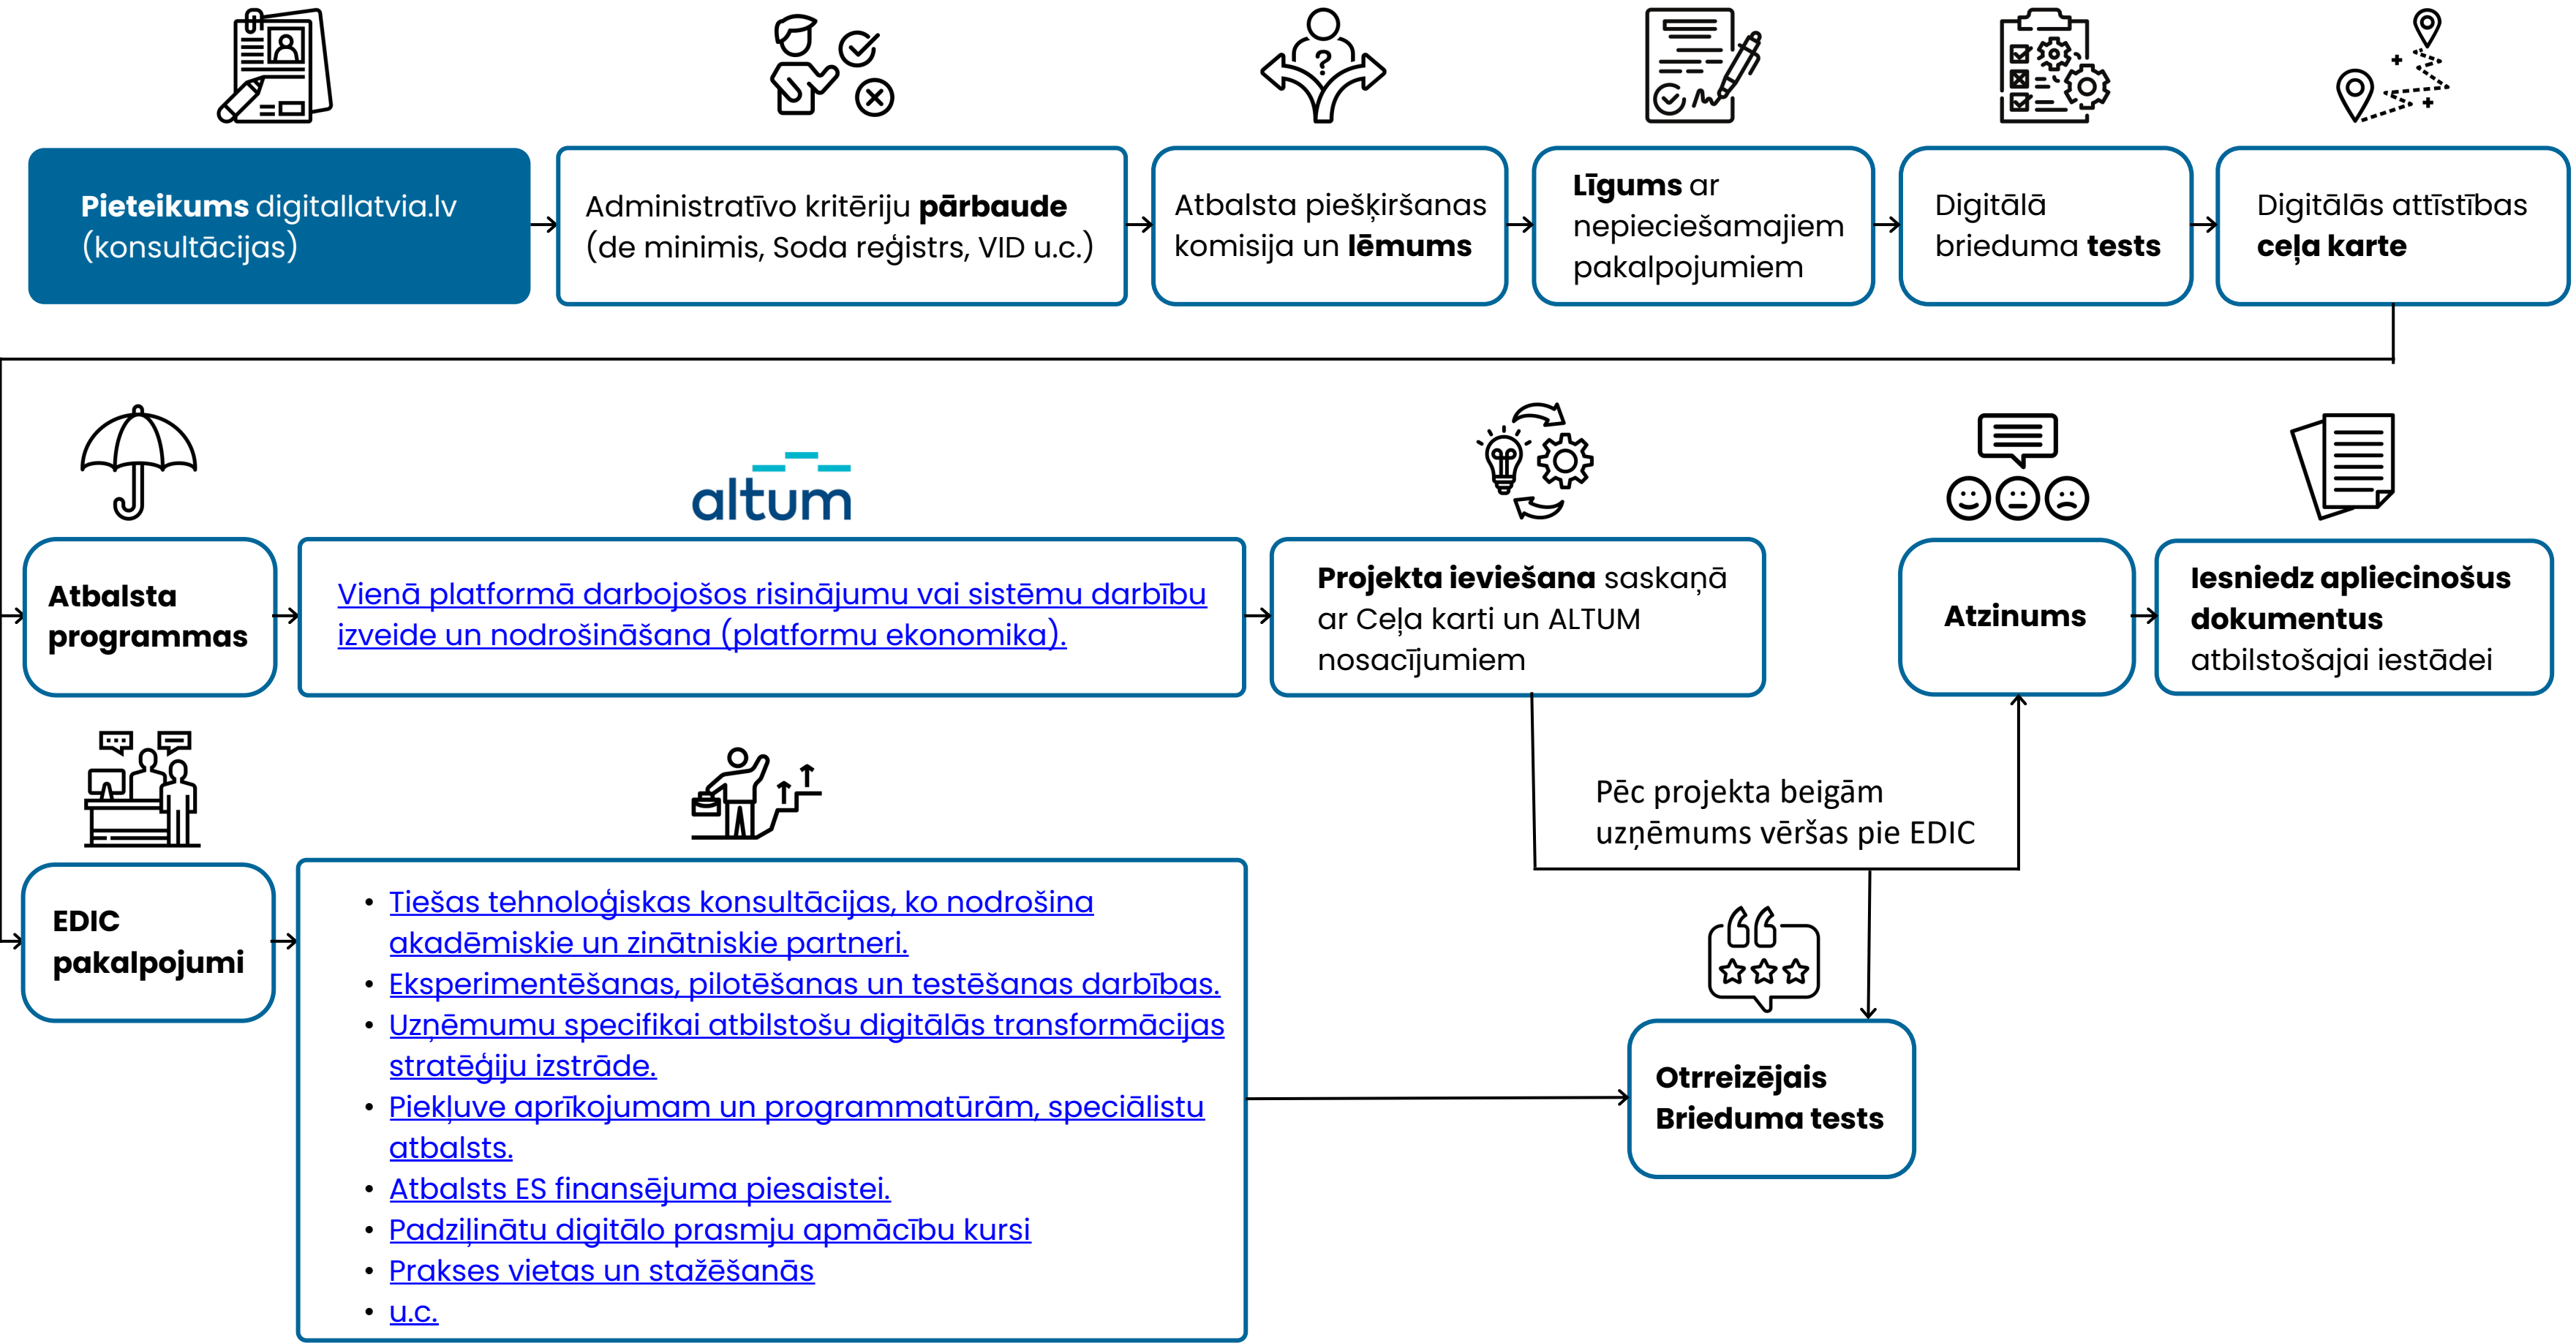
Pieteikums digitallatvia.lv (konsultācijas)

Administratīvo kritēriju pārbaude (de minimis, Soda reģistrs, VID u.c.)

Atbalsta piešķiršanas komisija un lēmums

Līgums ar nepieciešamajiem pakalpojumiem

Digitālā brieduma tests

Digitālās attīstības ceļa karte

altum

Atbalsta programmas

Vienā platformā darbojošos risinājumu vai sistēmu darbību izveide un nodrošināšana (platformu ekonomika).

Projekta ieviešana saskaņā ar Ceļa karti un ALTUM nosacījumiem

Atzinums

Iesniedz apliecinošus dokumentus atbilstošajai iestādei

EDIC pakalpojumi

• Tiešas tehnoloģiskas konsultācijas, ko nodrošina akadēmiskie un zinātniskie partneri.
• Eksperimentēšanas, pilotēšanas un testēšanas darbības.
• Uzņēmumu specifikai atbilstošu digitālās transformācijas stratēģiju izstrāde.
• Piekļuve aprīkojumam un programmatūrām, speciālistu atbalsts.
• Atbalsts ES finansējuma piesaistei.
• Padziļinātu digitālo prasmju apmācību kursi
• Prakses vietas un stažēšanās
• u.c.

Pēc projekta beigām uzņēmums vēršas pie EDIC

Otrreizējais Brieduma tests